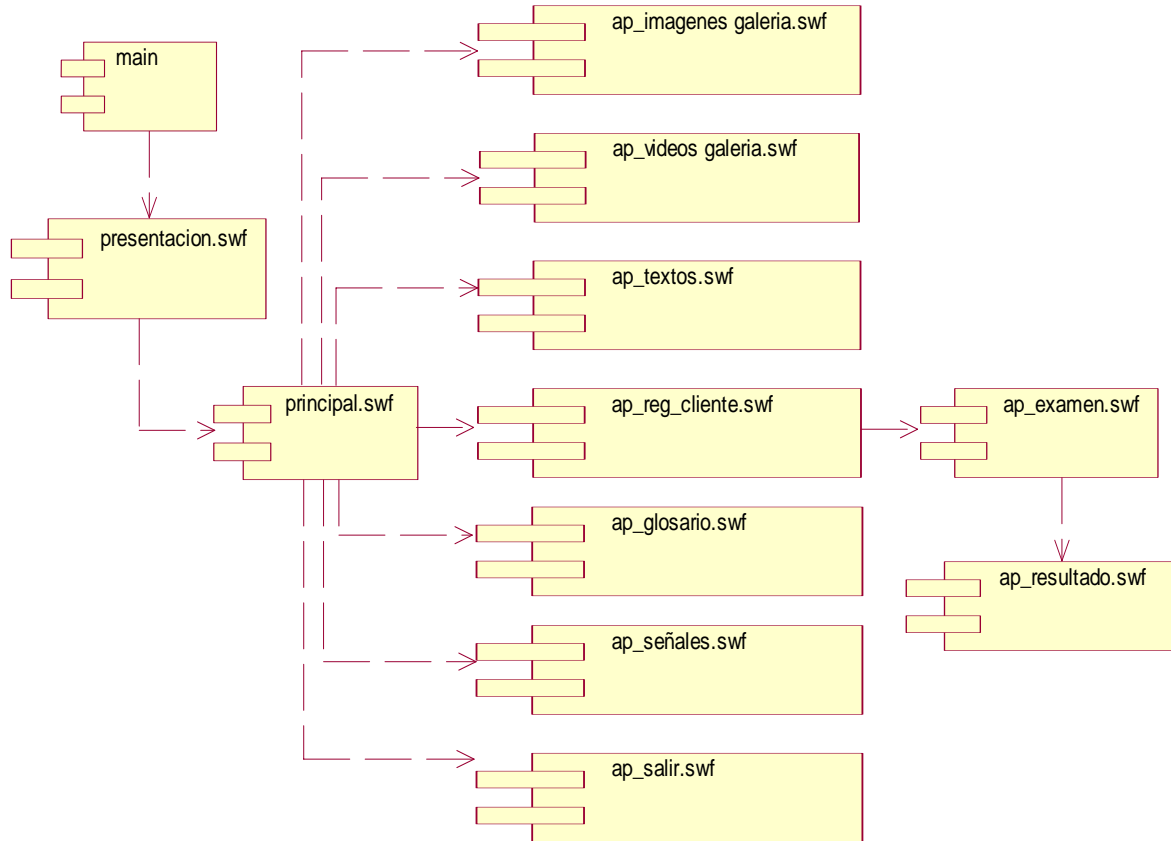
main

presentacion.swf

principal.swf

ap_imagenes galeria.swf

ap_videos galeria.swf

ap_textos.swf

ap_reg_cliente.swf

ap_examen.swf

ap_resultado.swf

ap_glosario.swf

ap_señales.swf

ap_salir.swf